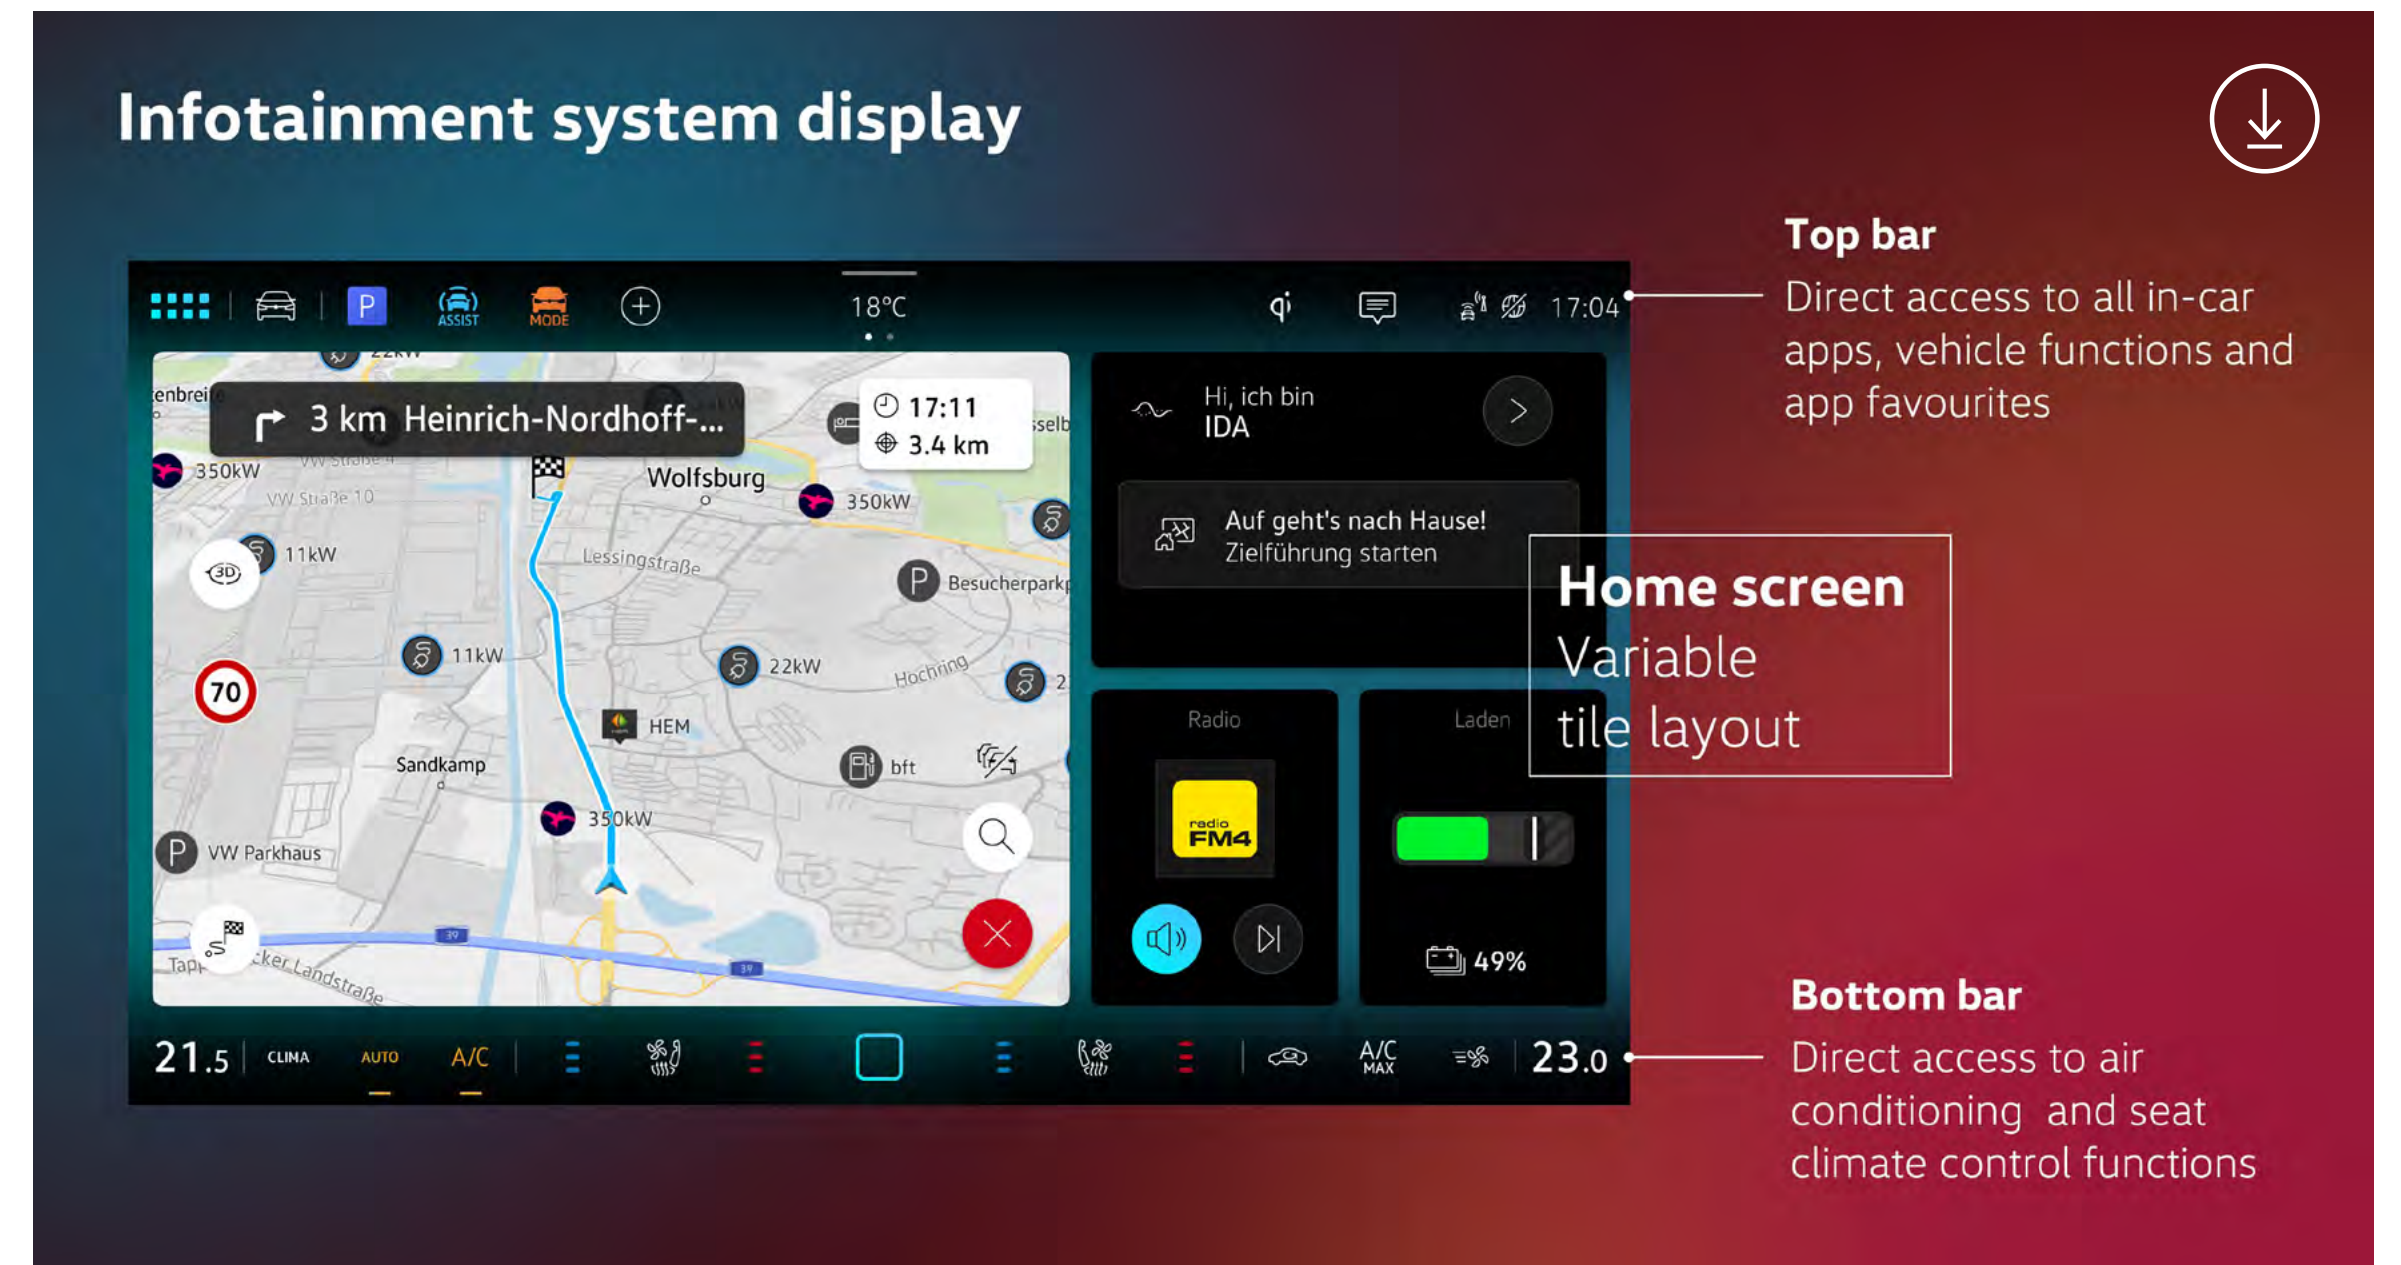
Infotainment system display

P ASSIST MODE 18°C 17:04

3 km Heinrich-Nordhoff-...

17:11
3.4 km

enbrei
350kW
VW Straße 10
Wolfsburg
350kW
11kW
Lessingstraße
Besucherpark
11kW
22kW
Hochring
70
HEM
Sandkamp
bft
350kW
VW Parkhaus
Tapp
ker Landstraße
3D

Hi, ich bin
IDA

Auf geht's nach Hause!
Zielführung starten

Radio
radio FM4

Laden
49%

21.5 CLIMA AUTO A/C A/C MAX 23.0

Top bar
Direct access to all in-car apps, vehicle functions and app favourites

Home screen
Variable tile layout

Bottom bar
Direct access to air conditioning and seat climate control functions